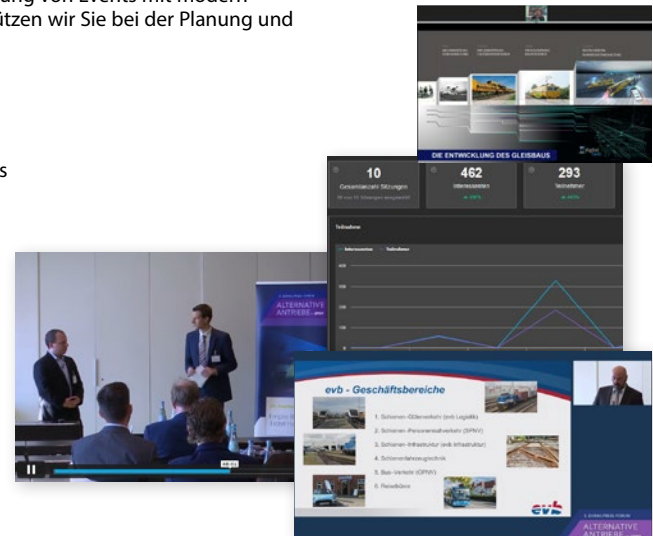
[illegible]ung von Events mit modern
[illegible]ützen wir Sie bei der Planung und

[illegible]s

DIE ENTWICKLUNG DES GLEISBAUS

10
Gesamtanzahl Sitzungen

462

293

Teilnehmer

ALTERNATIVE ANTRIEBE

evb - Geschäftsbereiche

1. Schienen-Güterverkehr (evb Logistik)
2. Schienen-Personennahverkehr (SPNV)
3. Schienen-Infrastruktur (evb Infrastruktur)
4. Schienenfahrzeugtechnik
5. Bus-Verkehr (ÖPNV)
6. Reisebüros

evb

ALTERNATIVE ANTRIEBE